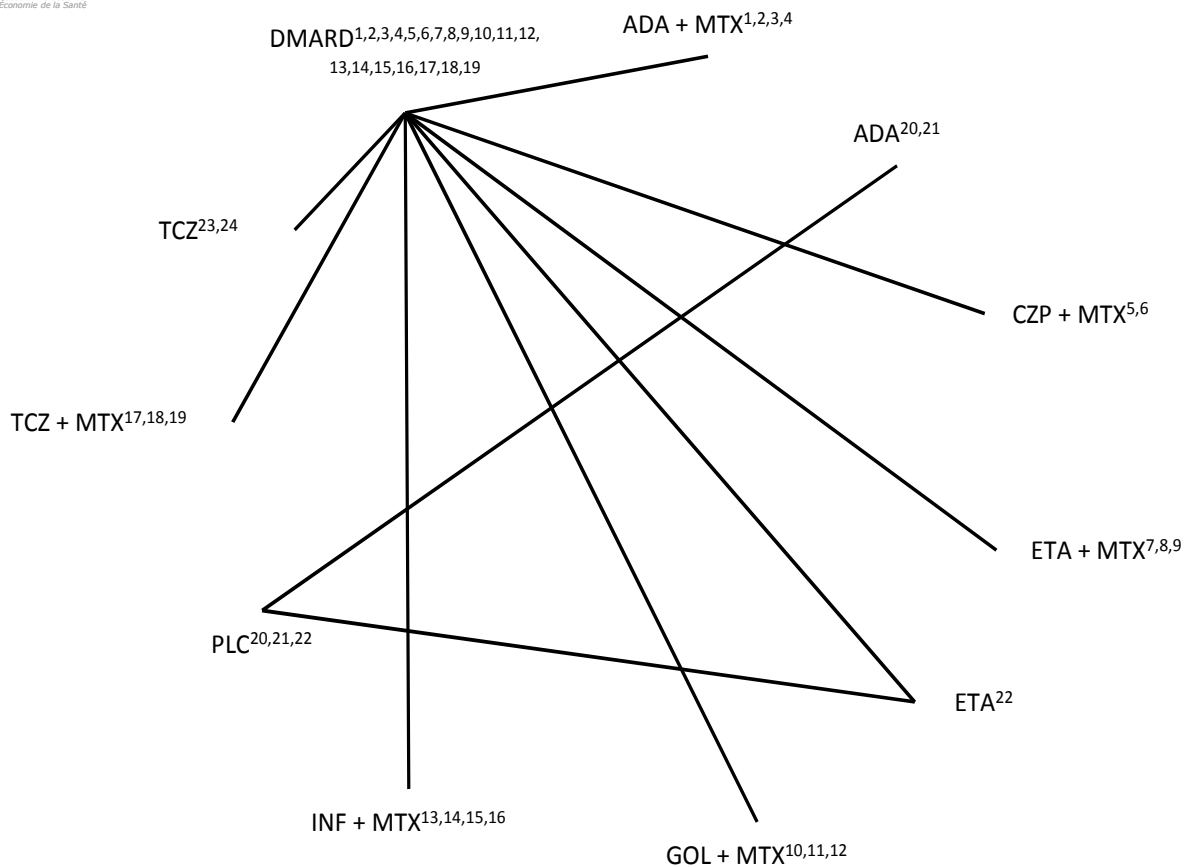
Économie de la Santé

DMARD$^{1,2,3,4,5,6,7,8,9,10,11,12,13,14,15,16,17,18,19}$

ADA + MTX$^{1,2,3,4}$

ADA$^{20,21}$

TCZ$^{23,24}$

CZP + MTX$^{5,6}$

TCZ + MTX$^{17,18,19}$

ETA + MTX$^{7,8,9}$

PLC$^{20,21,22}$

ETA$^{22}$

INF + MTX$^{13,14,15,16}$

GOL + MTX$^{10,11,12}$